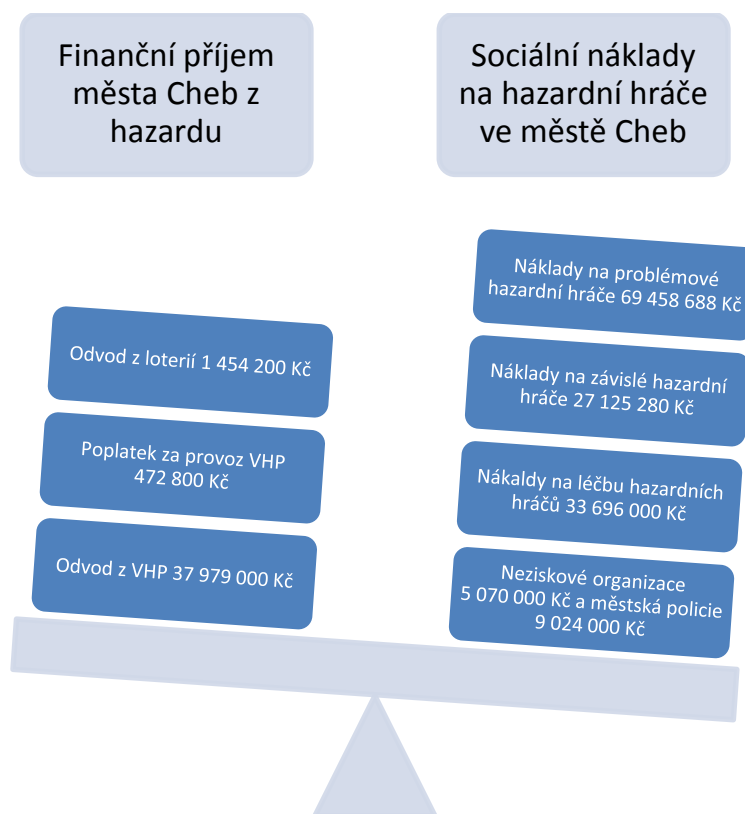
Finanční příjem města Cheb z hazardu

Sociální náklady na hazardní hráče ve městě Cheb

Odvod z loterií 1 454 200 Kč

Poplatek za provoz VHP 472 800 Kč

Odvod z VHP 37 979 000 Kč

Náklady na problémové hazardní hráče 69 458 688 Kč

Náklady na závislé hazardní hráče 27 125 280 Kč

Nákaldy na léčbu hazardních hráčů 33 696 000 Kč

Neziskové organizace 5 070 000 Kč a městská policie 9 024 000 Kč